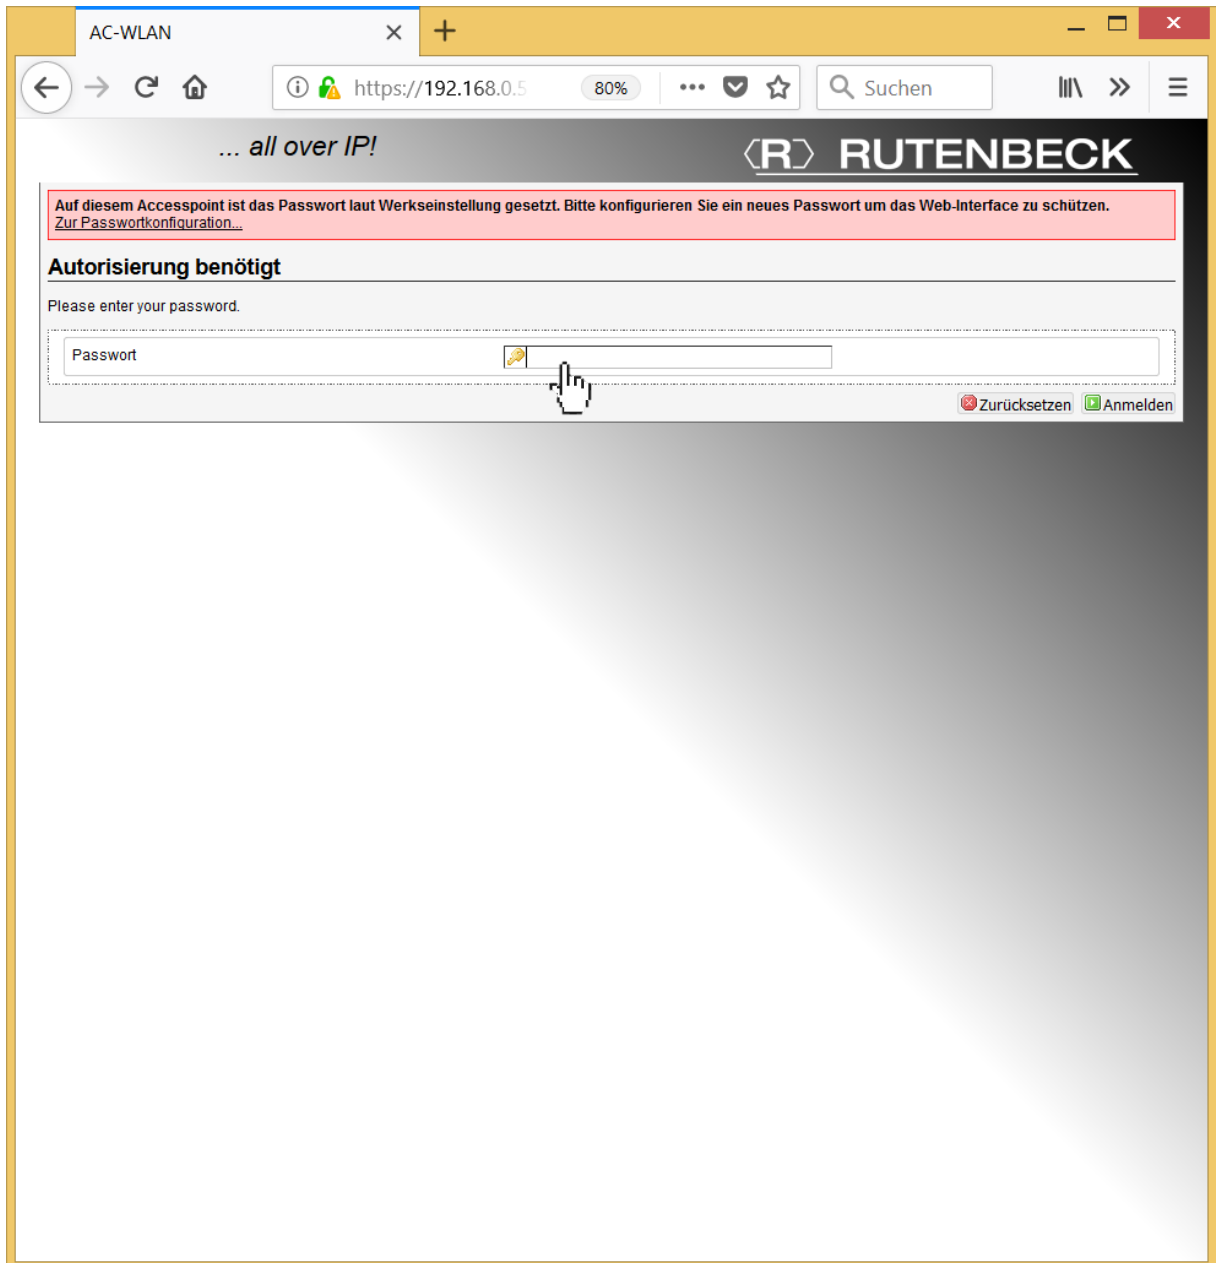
AC-WLAN

https://192.168.0.5

80%

Suchen

... all over IP!

R RUTENBECK

Auf diesem Accesspoint ist das Passwort laut Werkseinstellung gesetzt. Bitte konfigurieren Sie ein neues Passwort um das Web-Interface zu schützen.
Zur Passwortkonfiguration...

Autorisierung benötigt

Please enter your password.

Passwort

Zurücksetzen Anmelden